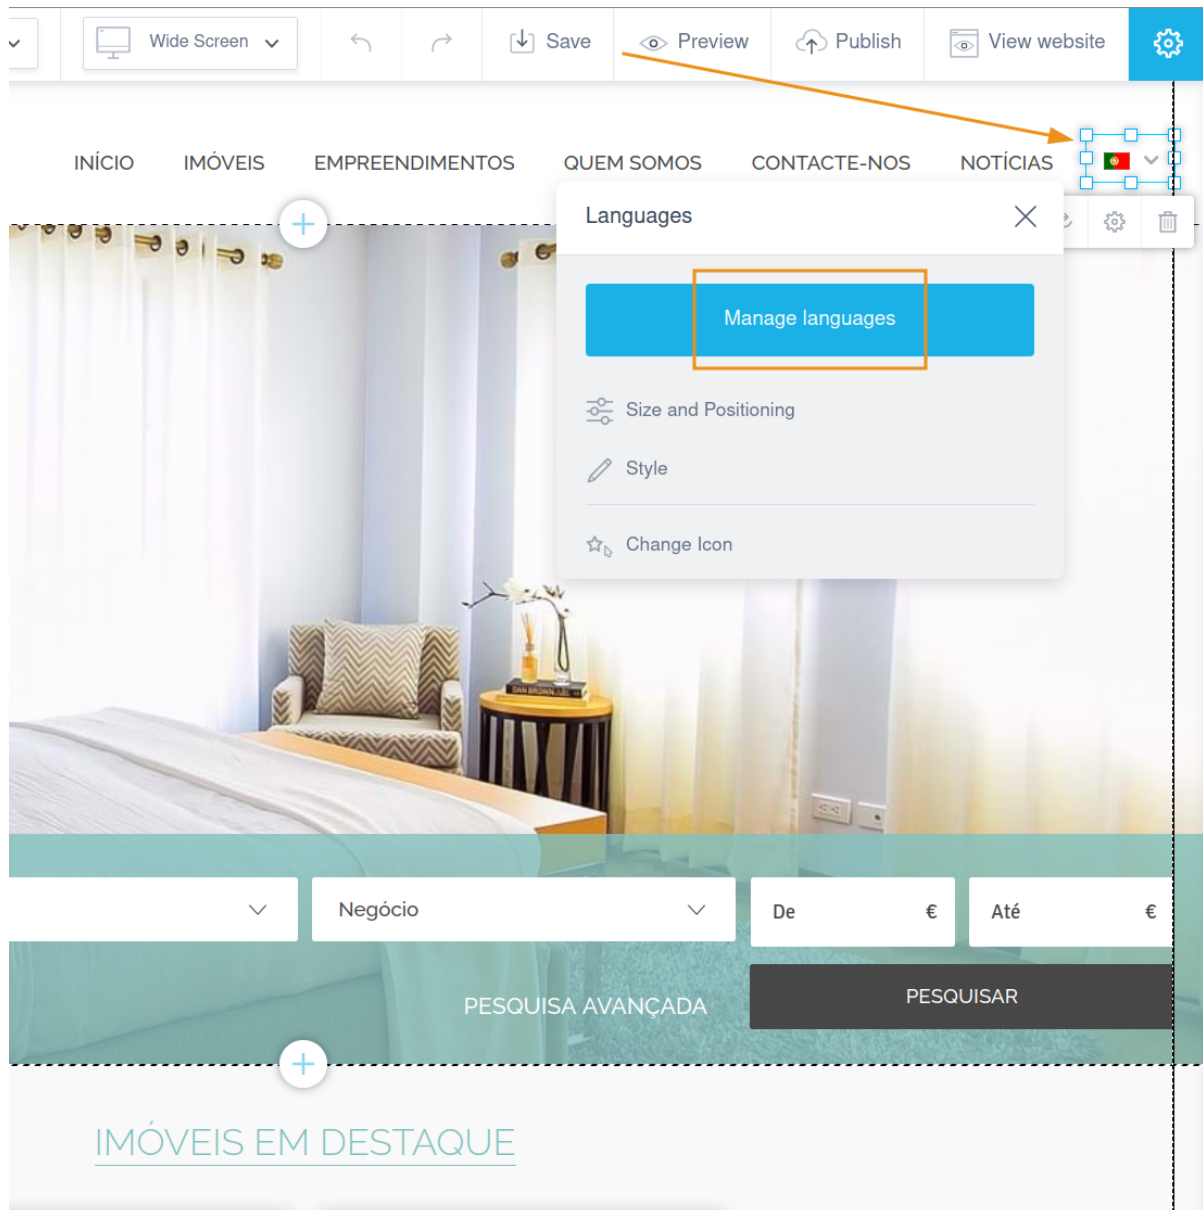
Wide Screen Save Preview Publish View website

INÍCIO IMÓVEIS EMPREENDIMENTOS QUEM SOMOS CONTACTE-NOS NOTÍCIAS

Languages

Manage languages

Size and Positioning

Style

Change Icon

Negócio

De €

Até €

PESQUISA AVANÇADA

PESQUISAR

IMÓVEIS EM DESTAQUE